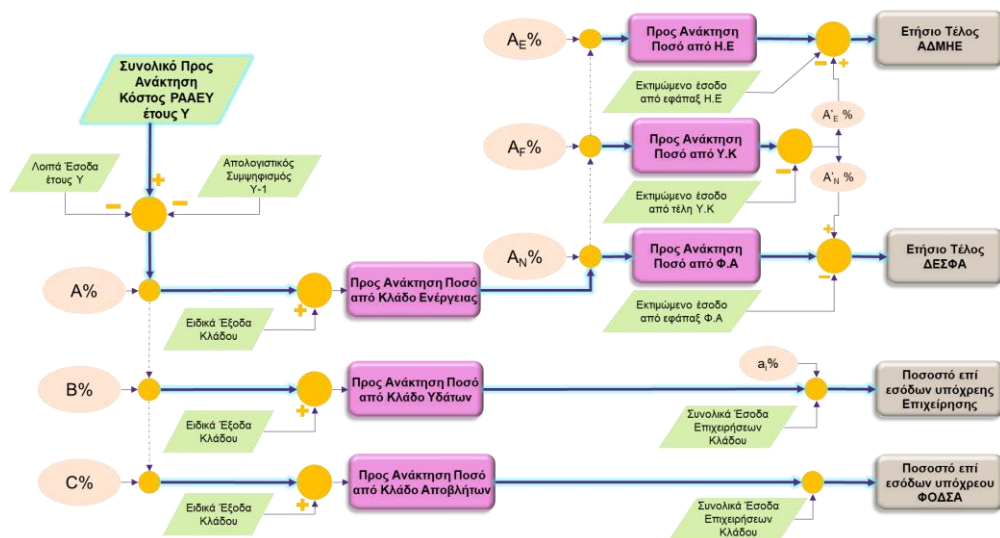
Συνολικό Προς Ανάκτηση Κόστος ΡΑΑΕΥ έτους Υ

Λοιπά Έσοδα έτους Υ

Απολογιστικός Συμψηφισμός Υ-1

+

−

−

A%

Ειδικά Έξοδα Κλάδου

+

Προς Ανάκτηση Ποσό από Κλάδο Ενέργειας

$A_E\%$

Προς Ανάκτηση Ποσό από Η.Ε

Εκτιμώμενο έσοδο από εφάπαξ Η.Ε

−

+

Ετήσιο Τέλος ΑΔΜΗΕ

$A'_E$ %

$A_F\%$

Προς Ανάκτηση Ποσό από Υ.Κ

Εκτιμώμενο έσοδο από τέλη Υ.Κ

−

$A'_N$ %

$A_N\%$

Προς Ανάκτηση Ποσό από Φ.Α

Εκτιμώμενο έσοδο από εφάπαξ Φ.Α

+

−

Ετήσιο Τέλος ΔΕΣΦΑ

B%

Ειδικά Έξοδα Κλάδου

+

Προς Ανάκτηση Ποσό από Κλάδο Υδάτων

$a_i\%$

Συνολικά Έσοδα Επιχειρήσεων Κλάδου

Ποσοστό επί εσόδων υπόχρεης Επιχείρησης

C%

Ειδικά Έξοδα Κλάδου

+

Προς Ανάκτηση Ποσό από Κλάδο Αποβλήτων

Συνολικά Έσοδα Επιχειρήσεων Κλάδου

Ποσοστό επί εσόδων υπόχρεου ΦΟΔΣΑ